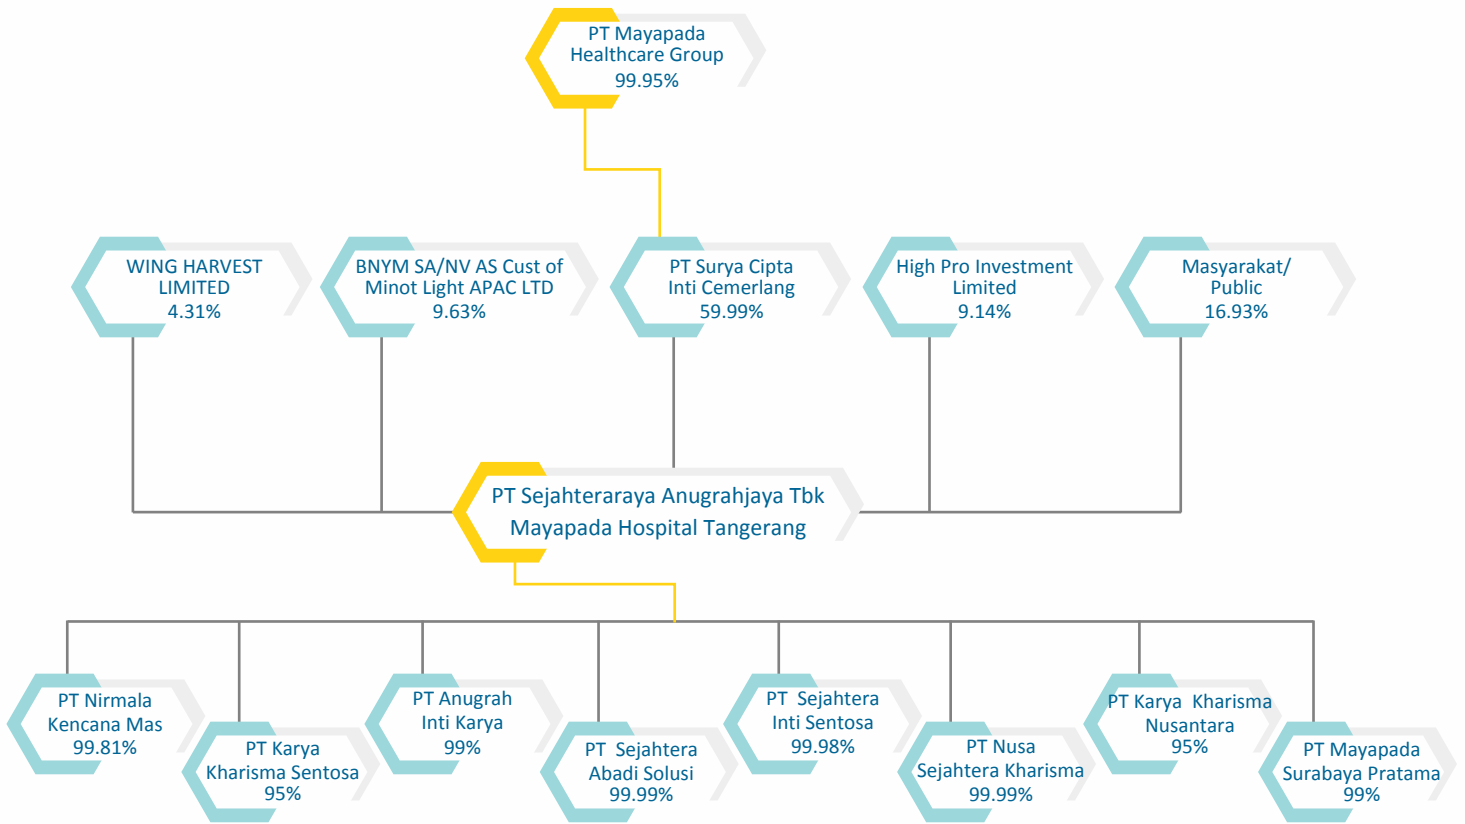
PT Mayapada Healthcare Group
99.95%

WING HARVEST LIMITED
4.31%

BNYM SA/NV AS Cust of Minot Light APAC LTD
9.63%

PT Surya Cipta Inti Cemerlang
59.99%

High Pro Investment Limited
9.14%

Masyarakat/ Public
16.93%

PT Sejahteraraya Anugrahjaya Tbk
Mayapada Hospital Tangerang

PT Nirmala Kencana Mas
99.81%

PT Karya Kharisma Sentosa
95%

PT Anugrah Inti Karya
99%

PT Sejahtera Abadi Solusi
99.99%

PT Sejahtera Inti Sentosa
99.98%

PT Nusa Sejahtera Kharisma
99.99%

PT Karya Kharisma Nusantara
95%

PT Mayapada Surabaya Pratama
99%